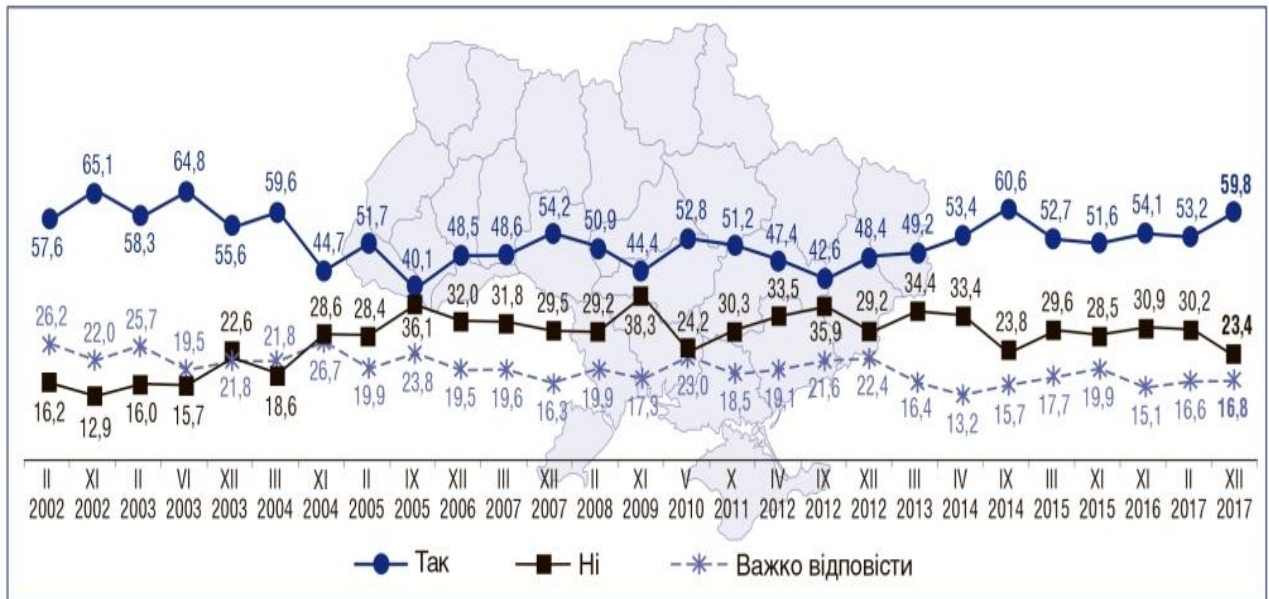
65,1
64,8
59,6
57,6
58,3
55,6
44,7
51,7
40,1
48,5
48,6
54,2
50,9
44,4
52,8
51,2
47,4
42,6
48,4
49,2
53,4
60,6
52,7
51,6
54,1
53,2
59,8

26,2
22,0
25,7
19,5
22,6
21,8
28,6
28,4
36,1
32,0
31,8
29,5
29,2
38,3
24,2
30,3
33,5
35,9
29,2
34,4
33,4
23,8
29,6
28,5
30,9
30,2
23,4

16,2
12,9
16,0
15,7
21,8
18,6
26,7
19,9
23,8
19,5
19,6
16,3
19,9
17,3
23,0
18,5
19,1
21,6
22,4
16,4
13,2
15,7
17,7
19,9
15,1
16,6
16,8

| II 2002 | XI 2002 | II 2003 | VI 2003 | XII 2003 | III 2004 | XI 2004 | II 2005 | IX 2005 | XII 2006 | III 2007 | XII 2007 | II 2008 | XI 2009 | V 2010 | X 2011 | IV 2012 | IX 2012 | XII 2012 | III 2013 | IV 2014 | IX 2014 | III 2015 | XI 2015 | XI 2016 | II 2017 | XII 2017 |
|---|---|---|---|---|---|---|---|---|---|---|---|---|---|---|---|---|---|---|---|---|---|---|---|---|---|---|

Так
Ні
Важко відповісти